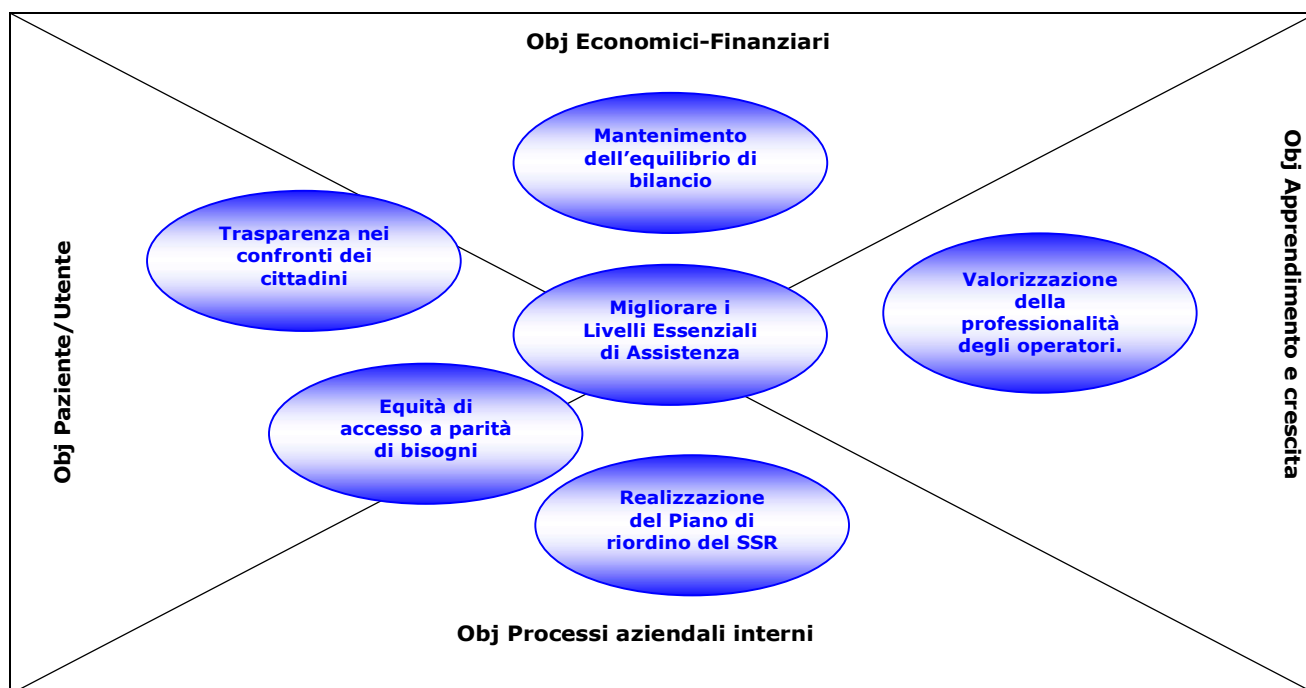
Obj Economici-Finanziari

Mantenimento dell’equilibrio di bilancio

Obj Paziente/Utente

Trasparenza nei confronti dei cittadini

Migliorare i Livelli Essenziali di Assistenza

Valorizzazione della professionalità degli operatori.

Obj Apprendimento e crescita

Equità di accesso a parità di bisogni

Realizzazione del Piano di riordino del SSR

Obj Processi aziendali interni